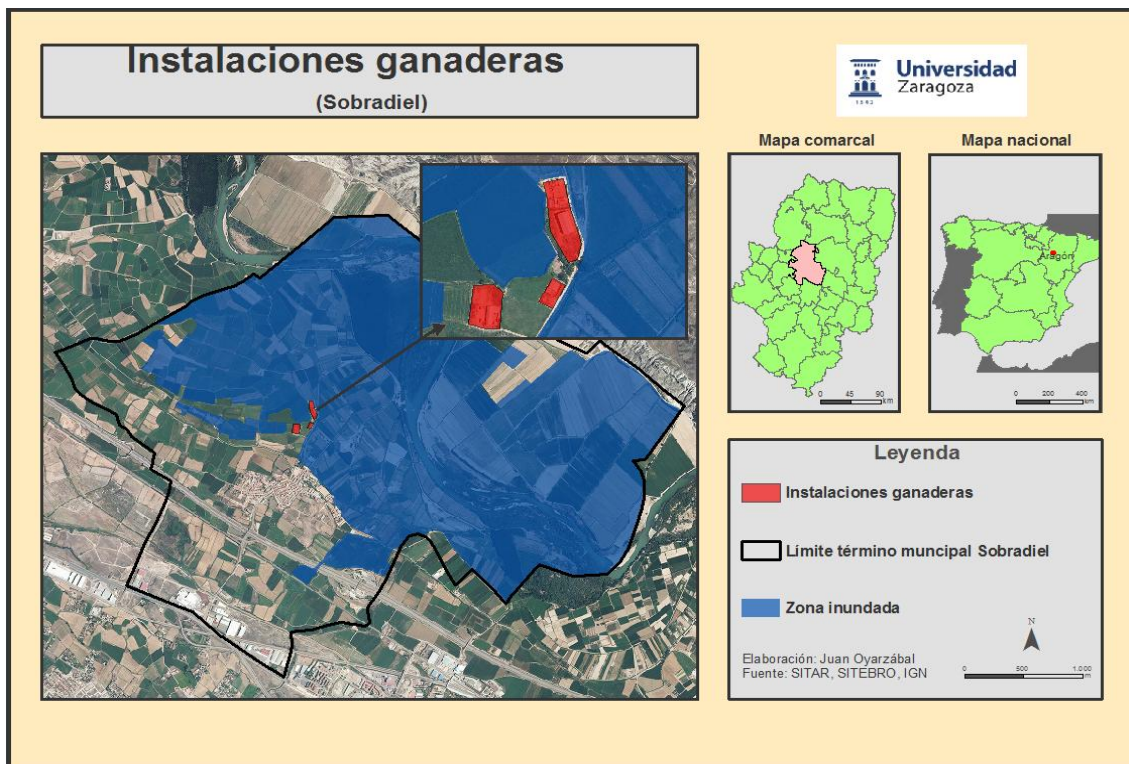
Instalaciones ganaderas
(Sobradiel)

Universidad Zaragoza
1542

Mapa comarcal
0 45 90 km

Mapa nacional
Aragón
0 200 400 km

Leyenda
Instalaciones ganaderas
Límite término muncipal Sobradiel
Zona inundada

N
Elaboración: Juan Oyarzábal
Fuente: SITAR, SITEBRO, IGN
0 500 1.000 m